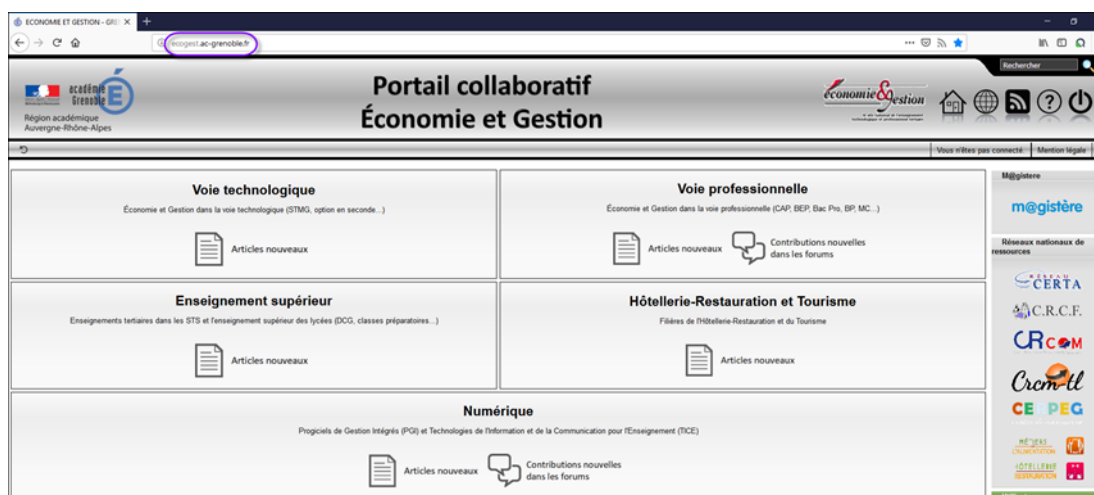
ÉCONOMIE ET GESTION - GRE ×
ecogest.ac-grenoble.fr

académie Grenoble
Région académique Auvergne-Rhône-Alpes

Portail collaboratif
Économie et Gestion

économie & gestion

Rechercher

Vous n'êtes pas connecté | Mention légale

Voie technologique
Économie et Gestion dans la voie technologique (STMG, option en seconde...)
Articles nouveaux

Voie professionnelle
Économie et Gestion dans la voie professionnelle (CAP, BEP, Bac Pro, BP, MC...)
Articles nouveaux
Contributions nouvelles dans les forums

Enseignement supérieur
Enseignements tertiaires dans les STS et l'enseignement supérieur des lycées (DCG, classes préparatoires...)
Articles nouveaux

Hôtellerie-Restauration et Tourisme
Filières de l'Hôtellerie-Restauration et du Tourisme
Articles nouveaux

Numérique
Progiciels de Gestion Intégrés (PGI) et Technologies de l'Information et de la Communication pour l'Enseignement (TICE)
Articles nouveaux
Contributions nouvelles dans les forums

M@gistère
m@gistère

Réseaux nationaux de ressources
CERTA
C.R.C.F.
CRcom
Crcm-tl
CERPEG
MÉTIERS ALIMENTATION
HÔTELLERIE RESTAURATION